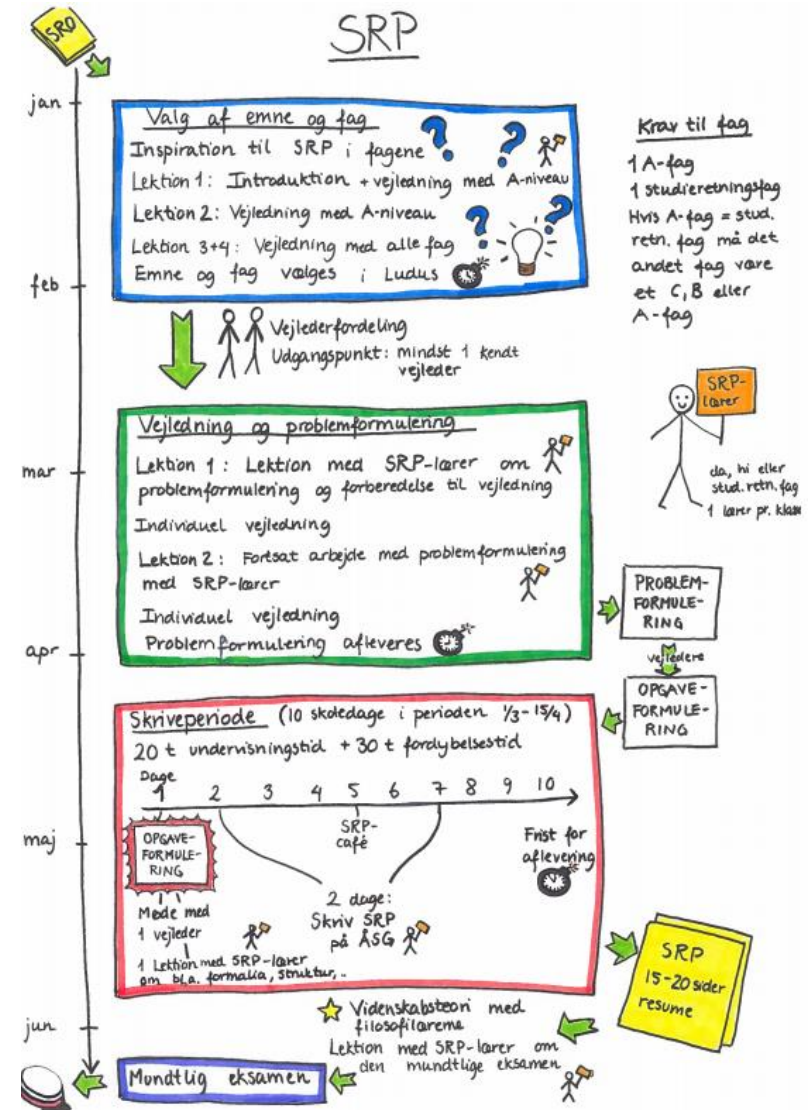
SRO

SRP

jan

Valg af emne og fag
Inspiration til SRP i fagene
Lektion 1: Introduktion + vejledning med A-niveau
Lektion 2: Vejledning med A-niveau
Lektion 3+4: Vejledning med alle fag
Emne og fag vælges i Ludus

Krav til fag
1 A-fag
1 studieretningsfag
Hvis A-fag = stud. retn. fag må det andet fag være et C, B eller A-fag

feb

Vejlederfordeling
Udgangspunkt: mindst 1 kendt vejleder

SRP-lærer

Vejledning og problemformulering
Lektion 1: Lektion med SRP-lærer om problemformulering og forberedelse til vejledning
Individuel vejledning
Lektion 2: Fortsat arbejde med problemformulering med SRP-lærer
Individuel vejledning
Problemformulering afleveres

mar

da, hi eller stud. retn. fag
1 lærer pr. klasse

PROBLEM-FORMULE-RING

vejledere

OPGAVE-FORMULE-RING

apr

Skriveperiode (10 skoledage i perioden $\frac{1}{3}$-$\frac{15}{4}$)
20 t undervisningstid + 30 t fordybelsestid
Dage
1 2 3 4 5 6 7 8 9 10

OPGAVE-FORMULE-RING

SRP-café

Frist for aflevering

maj

Møde med 1 vejleder

2 dage: Skriv SRP på ÅSG

1 Lektion med SRP-lærer om bl.a. formalia, struktur, ..

SRP
15-20 sider
resume

Videnskabsteori med filosofilærerne
Lektion med SRP-lærer om den mundtlige eksamen

jun

Mundtlig eksamen